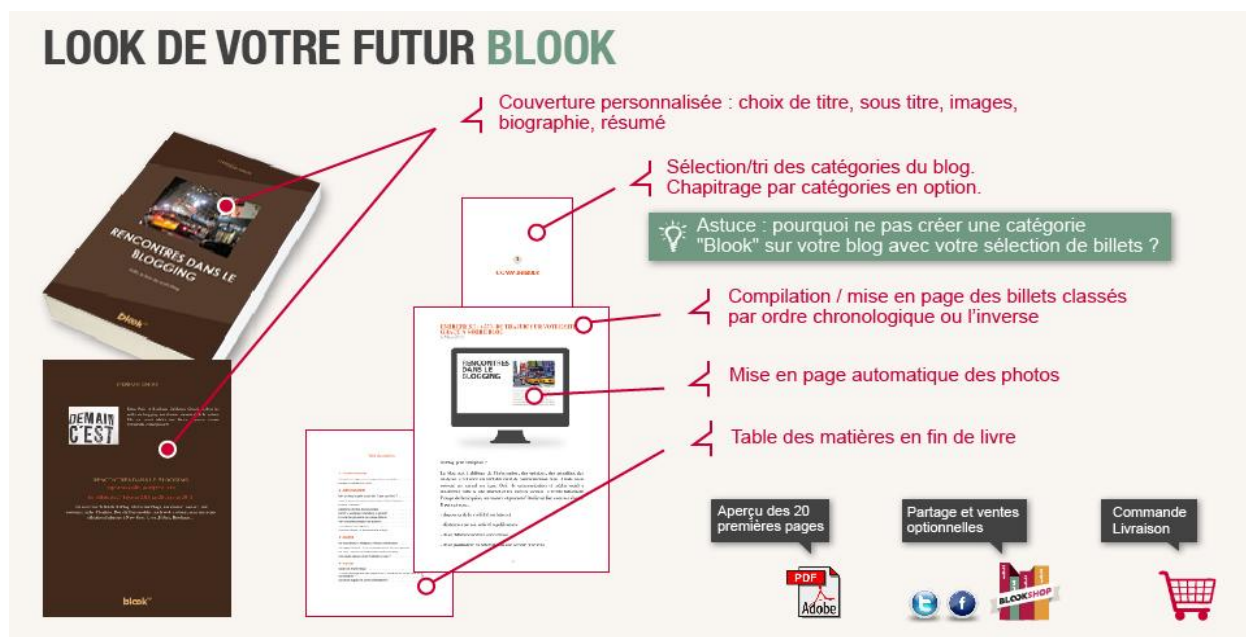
LOOK DE VOTRE FUTUR BLOOK

Couverture personnalisée : choix de titre, sous titre, images, biographie, résumé

Sélection/tri des catégories du blog.
Chapitrage par catégories en option.

Astuce : pourquoi ne pas créer une catégorie "Blook" sur votre blog avec votre sélection de billets ?

Compilation / mise en page des billets classés par ordre chronologique ou l'inverse

Mise en page automatique des photos

Table des matières en fin de livre

RENCONTRES DANS LE BLOGGING

blook

DEMAIN C'EST

blook

RENCONTRES DANS LE BLOGGING

Aperçu des 20 premières pages

PDF
Adobe

Partage et ventes optionnelles

BLOOKSHOP

Commande Livraison